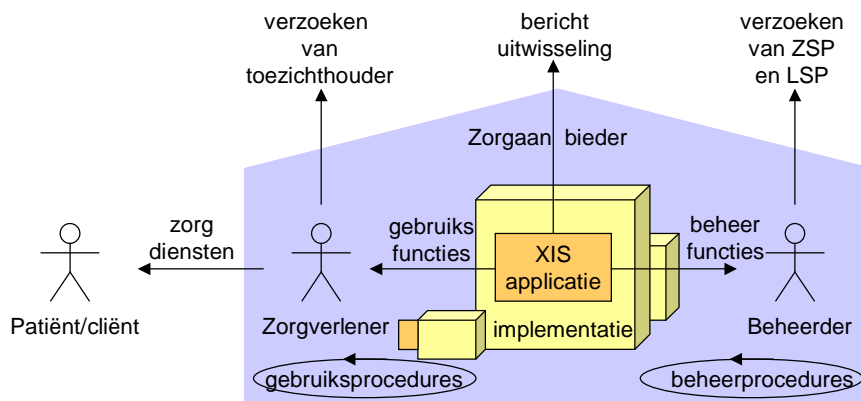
verzoeken van toezichthouder

bericht uitwisseling

verzoeken van ZSP en LSP

Zorgaan bieder

zorg diensten

gebruiks functies

XIS applicatie

beheer functies

Patiënt/cliënt

Zorgverlener

implementatie

Beheerder

gebruiksprocedures

beheerprocedures